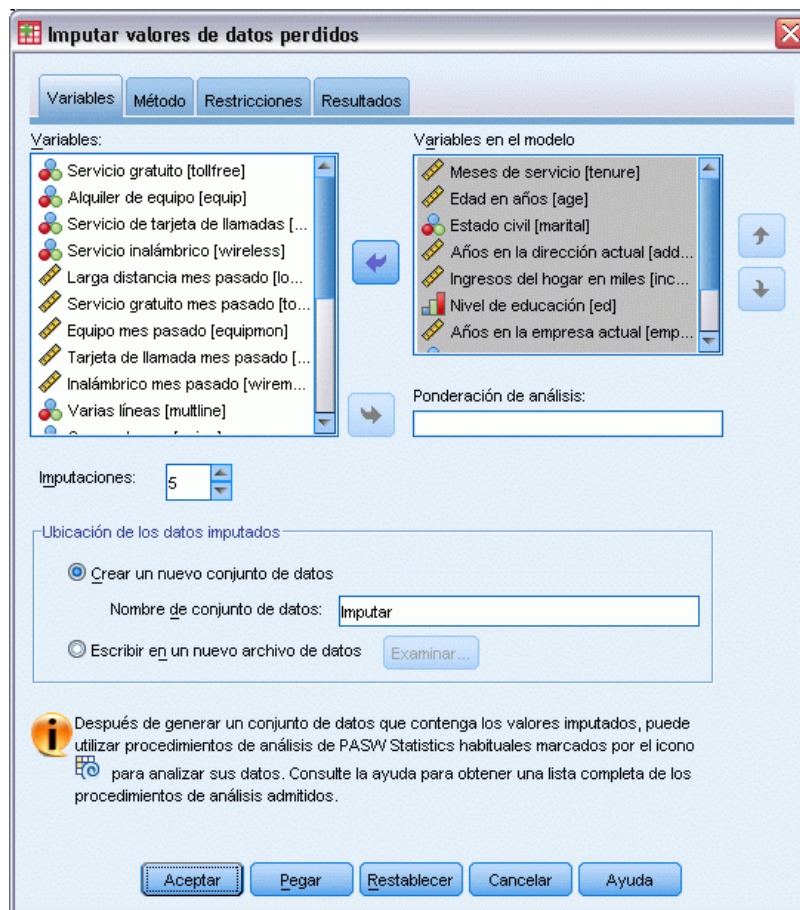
Imputar valores de datos perdidos

Variables | Método | Restricciones | Resultados

Variables:
Servicio gratuito [tollfree]
Alquiler de equipo [equip]
Servicio de tarjeta de llamadas [...
Servicio inalámbrico [wireless]
Larga distancia mes pasado [lo...
Servicio gratuito mes pasado [to...
Equipo mes pasado [equipmon]
Tarjeta de llamada mes pasado [...
Inalámbrico mes pasado [wirem...
Varias líneas [multline]
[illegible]

Variables en el modelo
Meses de servicio [tenure]
Edad en años [age]
Estado civil [marital]
Años en la dirección actual [add...
Ingresos del hogar en miles [inc...
Nivel de educación [ed]
Años en la empresa actual [emp...

Ponderación de análisis:

Imputaciones: 5

Ubicación de los datos imputados
Crear un nuevo conjunto de datos
Nombre de conjunto de datos: Imputar
Escribir en un nuevo archivo de datos
Examinar...

Después de generar un conjunto de datos que contenga los valores imputados, puede utilizar procedimientos de análisis de PASW Statistics habituales marcados por el icono para analizar sus datos. Consulte la ayuda para obtener una lista completa de los procedimientos de análisis admitidos.

Aceptar | Pegar | Restablecer | Cancelar | Ayuda